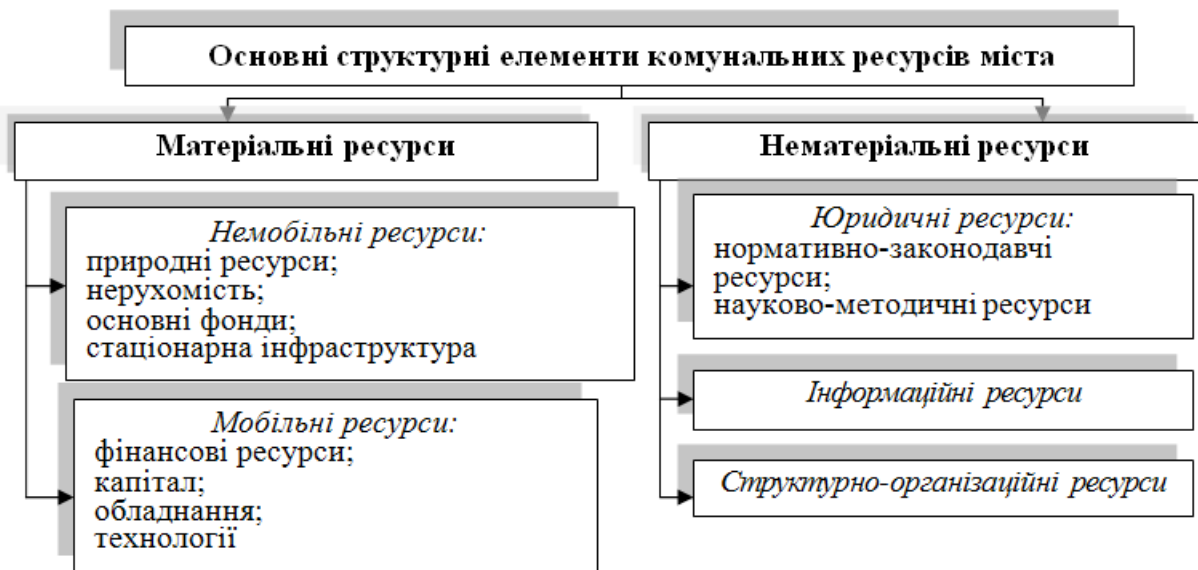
Основні структурні елементи комунальних ресурсів міста

Матеріальні ресурси

Немобільні ресурси:
природні ресурси;
нерухомість;
основні фонди;
стаціонарна інфраструктура

Мобільні ресурси:
фінансові ресурси;
капітал;
обладнання;
технології

Нематеріальні ресурси

Юридичні ресурси:
нормативно-законодавчі ресурси;
науково-методичні ресурси

Інформаційні ресурси

Структурно-організаційні ресурси